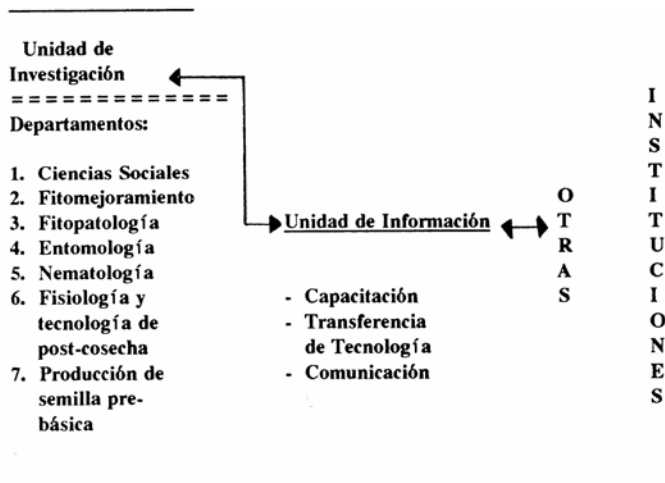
Unidad de Investigación
=============
Departamentos:

1. Ciencias Sociales
2. Fitomejoramiento
3. Fitopatología
4. Entomología
5. Nematología
6. Fisiología y tecnología de post-cosecha
7. Producción de semilla pre-básica

Unidad de Información

- Capacitación
- Transferencia de Tecnología
- Comunicación

OTRAS

INSTITUCIONES